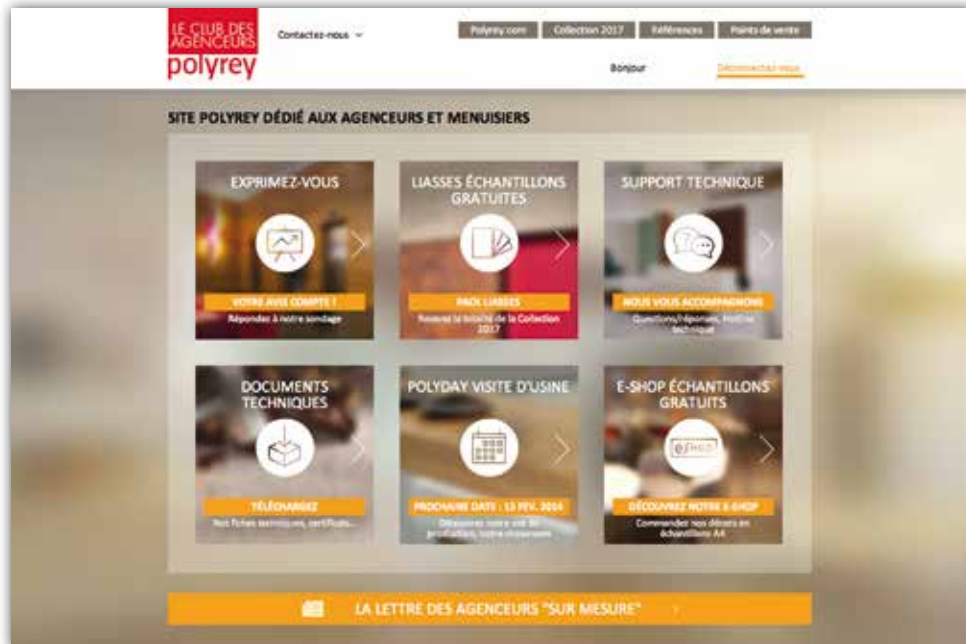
LE CLUB DES AGENCEURS
polyrey

Contactez-nous

Polyrey.com | Collection 2017 | Références | Points de vente

Bonjour | Déconnectez-vous

SITE POLYREY DÉDIÉ AUX AGENCEURS ET MENUISIERS

EXPRIMEZ-VOUS
VOTRE AVIS COMPTE !
Répondez à notre sondage

LIASSES ÉCHANTILLONS GRATUITES
PACK LIASSES
Recevez la totalité de la Collection 2017

SUPPORT TECHNIQUE
NOUS VOUS ACCOMPAGNONS
Questions/réponses, Hotline technique

DOCUMENTS TECHNIQUES
TÉLÉCHARGEZ
Nos fiches techniques, certificats...

POLYDAY VISITE D'USINE
PROCHAINE DATE : 13 FEV. 2014
Découvrez notre site de production, notre showroom

E-SHOP ÉCHANTILLONS GRATUITS
eShop
DÉCOUVREZ NOTRE E-SHOP
Commandez nos décors en échantillons A4

LA LETTRE DES AGENCEURS "SUR MESURE"